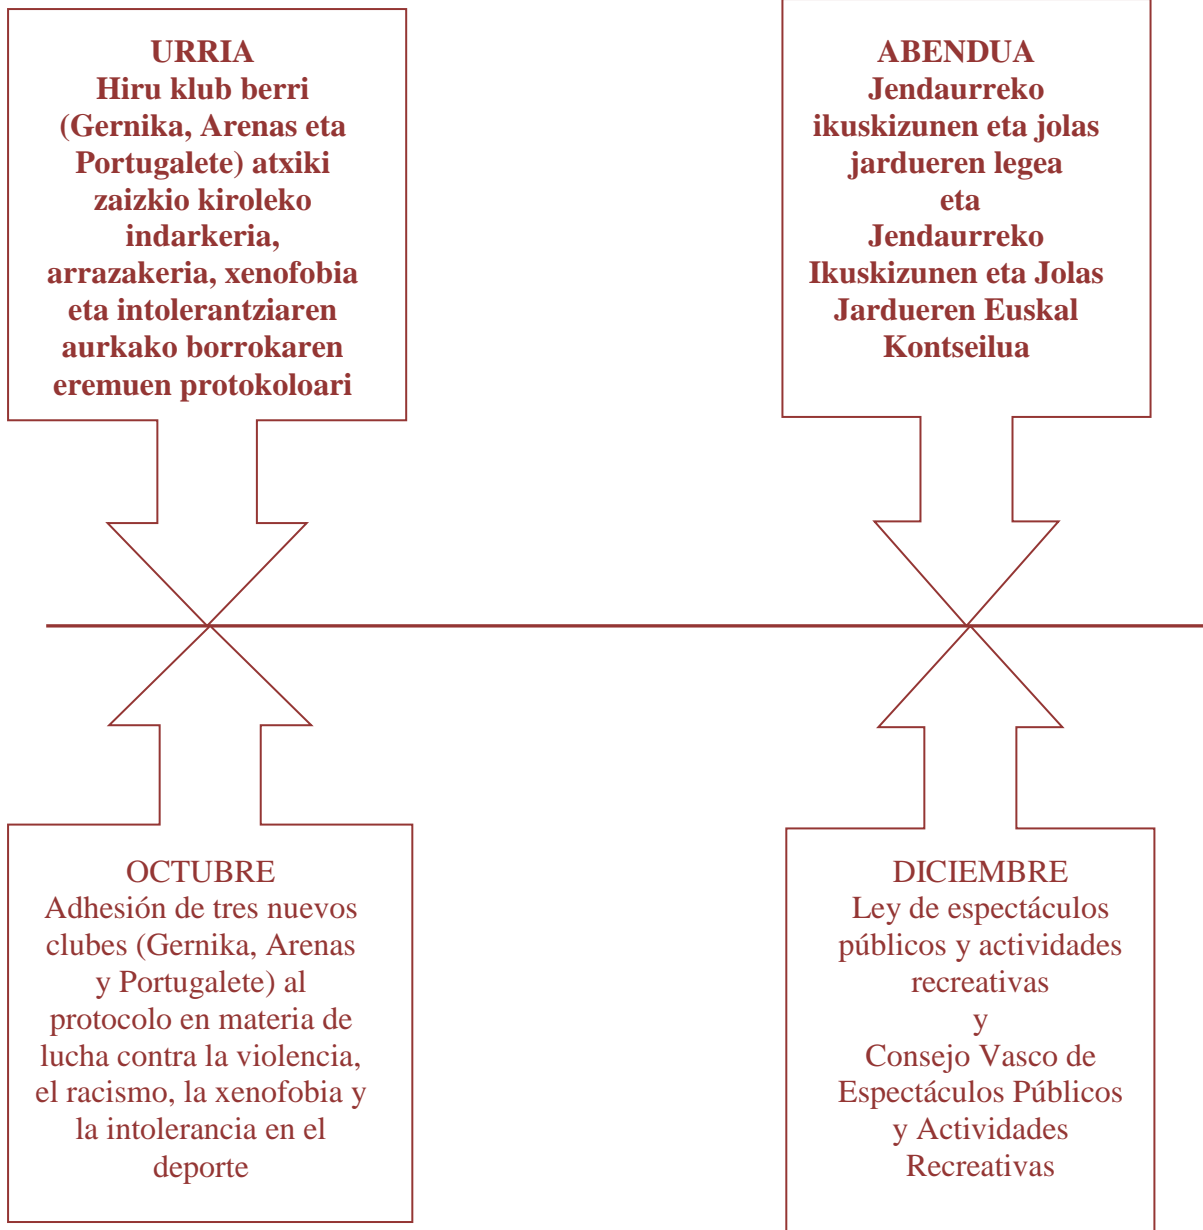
URRIA
Hiru klub berri (Gernika, Arenas eta Portugalete) atxiki zaizkio kiroleko indarkeria, arrazakeria, xenofobia eta intolerantziaren aurkako borrokaren eremuen protokoloari

ABENDUA
Jendaurreko ikuskizunen eta jolas jardueren legea
eta
Jendaurreko Ikuskizunen eta Jolas Jardueren Euskal Kontseilua

OCTUBRE
Adhesión de tres nuevos clubes (Gernika, Arenas y Portugalete) al protocolo en materia de lucha contra la violencia, el racismo, la xenofobia y la intolerancia en el deporte

DICIEMBRE
Ley de espectáculos públicos y actividades recreativas
y
Consejo Vasco de Espectáculos Públicos y Actividades Recreativas